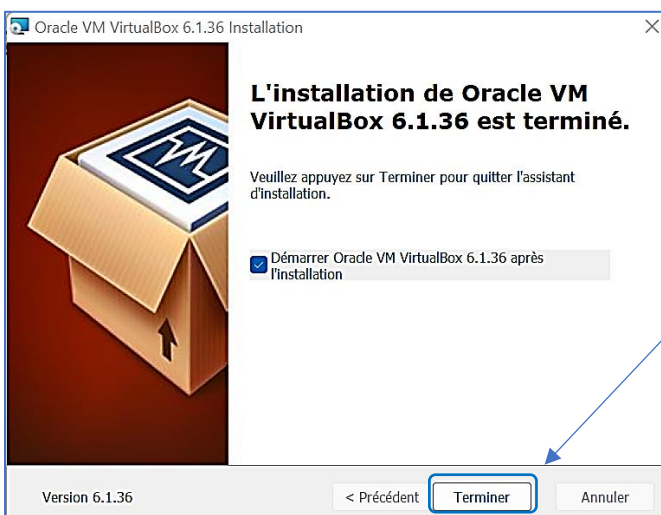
Oracle VM VirtualBox 6.1.36 Installation

L'installation de Oracle VM VirtualBox 6.1.36 est terminé.

Veuillez appuyez sur Terminer pour quitter l'assistant d'installation.

Démarrer Oracle VM VirtualBox 6.1.36 après l'installation

Version 6.1.36

< Précédent

Terminer

Annuler